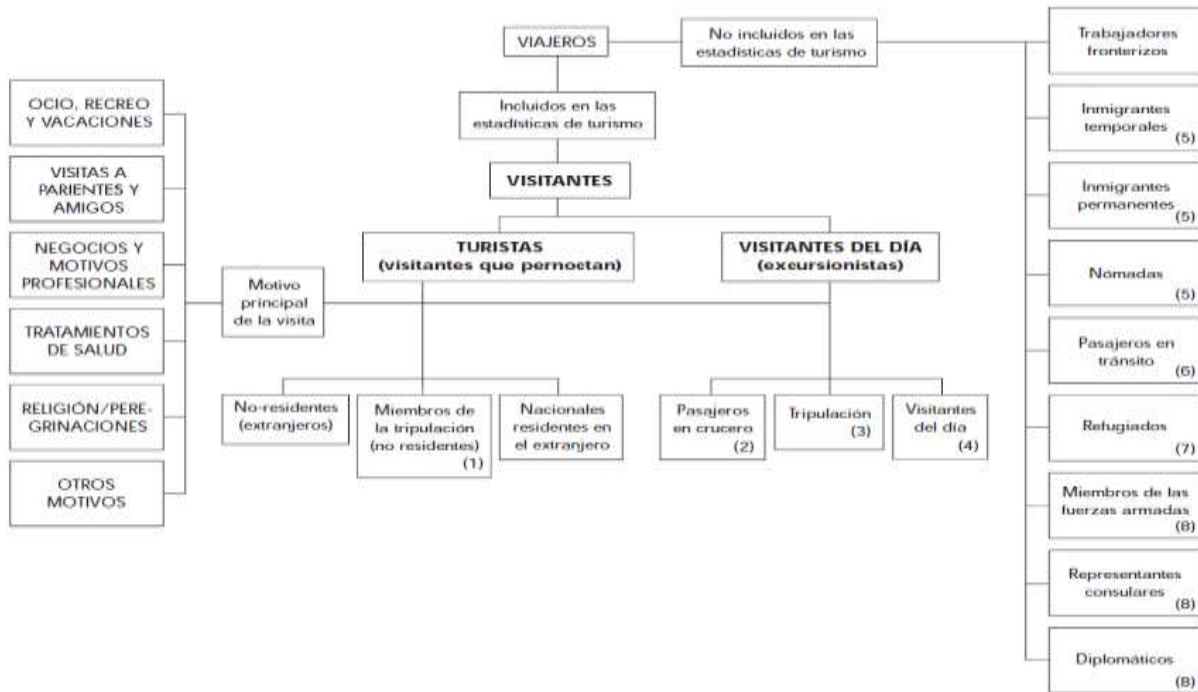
VIAJEROS

No incluidos en las estadísticas de turismo

Incluidos en las estadísticas de turismo

VISITANTES

TURISTAS (visitantes que pernoctan)

VISITANTES DEL DÍA (excursionistas)

OCIO, RECREO Y VACACIONES

VISITAS A PARIENTES Y AMIGOS

NEGOCIOS Y MOTIVOS PROFESIONALES

TRATAMIENTOS DE SALUD

RELIGIÓN/PEREGRINACIONES

OTROS MOTIVOS

Motivo principal de la visita

No-residentes (extranjeros)

Miembros de la tripulación (no residentes) (1)

Nacionales residentes en el extranjero

Pasajeros en crucero (2)

Tripulación (3)

Visitantes del día (4)

Trabajadores fronterizos

Inmigrantes temporales (5)

Inmigrantes permanentes (5)

Nómadas (5)

Pasajeros en tránsito (6)

Refugiados (7)

Miembros de las fuerzas armadas (8)

Representantes consulares (8)

Diplomáticos (8)